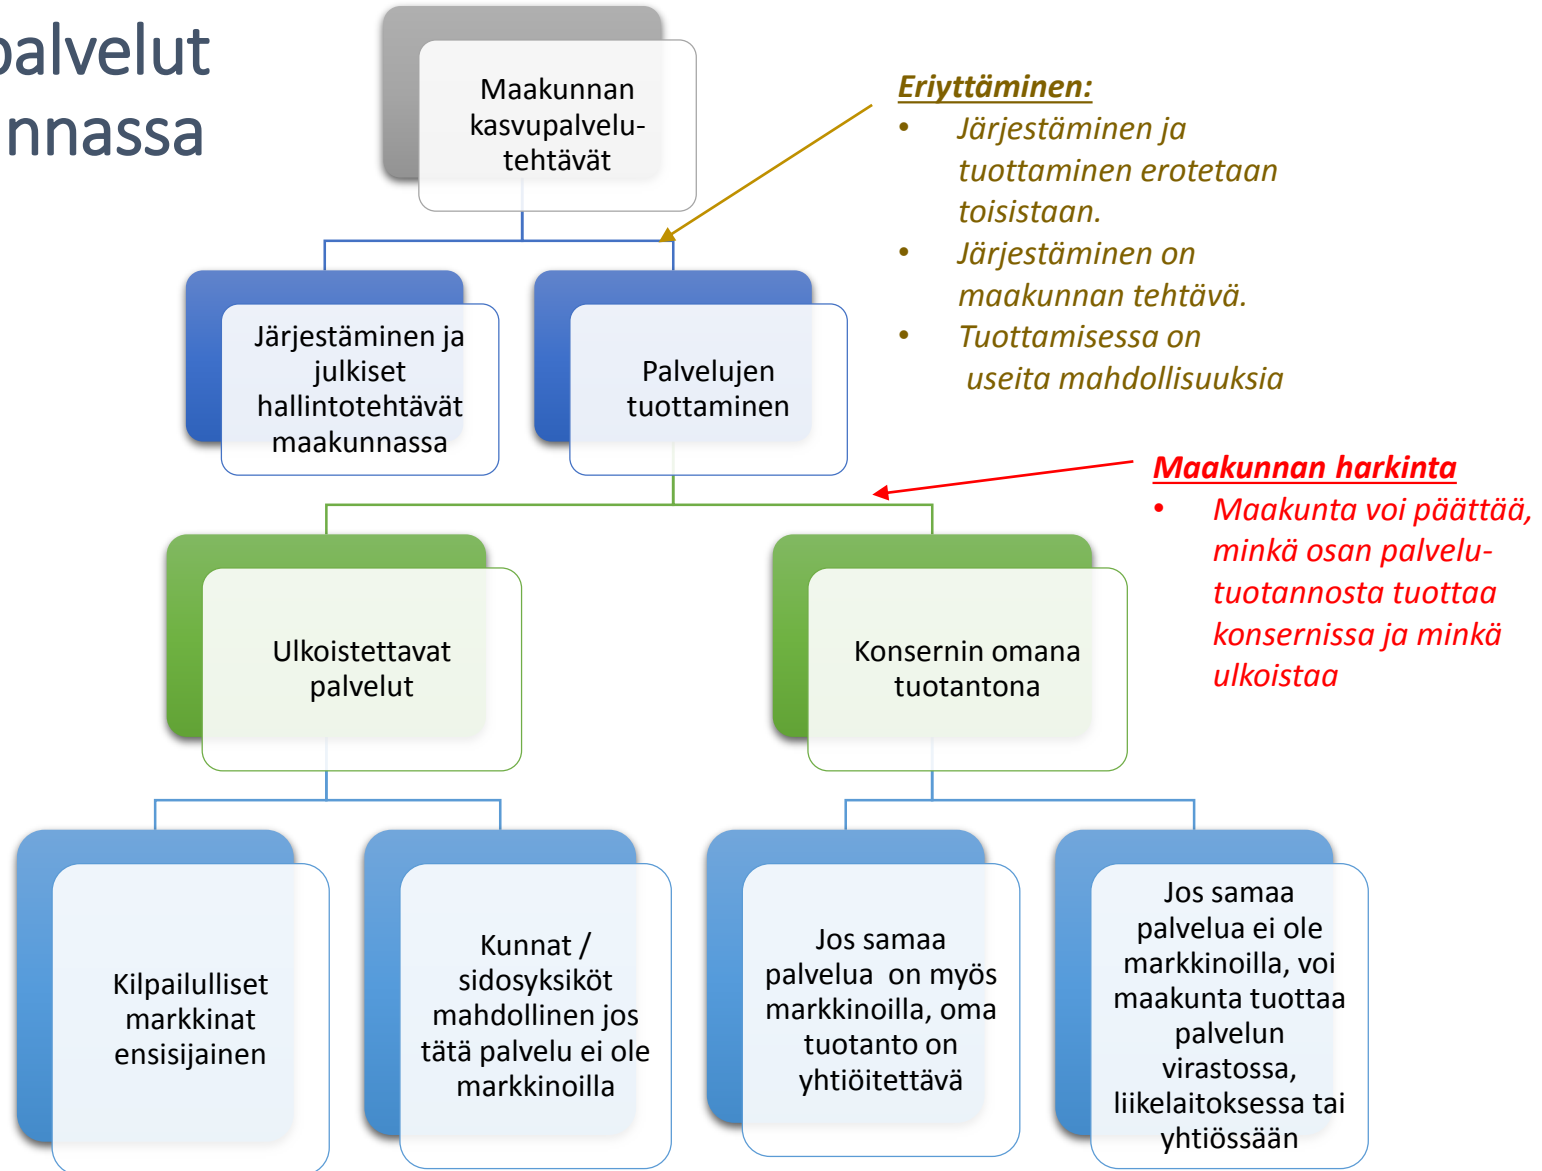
palvelut
nnassa

Maakunnan kasvupalvelutehtävät

Järjestäminen ja julkiset hallintotehtävät maakunnassa

Palvelujen tuottaminen

Eriyttäminen:
• Järjestäminen ja tuottaminen erotetaan toisistaan.
• Järjestäminen on maakunnan tehtävä.
• Tuottamisessa on useita mahdollisuuksia

Maakunnan harkinta
• Maakunta voi päättää, minkä osan palvelutuotannosta tuottaa konsernissa ja minkä ulkoistaa

Ulkoistettavat palvelut

Konsernin omana tuotantona

Kilpailulliset markkinat ensisijainen

Kunnat / sidosyksiköt mahdollinen jos tätä palvelu ei ole markkinoilla

Jos samaa palvelua on myös markkinoilla, oma tuotanto on yhtiöitettävä

Jos samaa palvelua ei ole markkinoilla, voi maakunta tuottaa palvelun virastossa, liikelaitoksessa tai yhtiössään